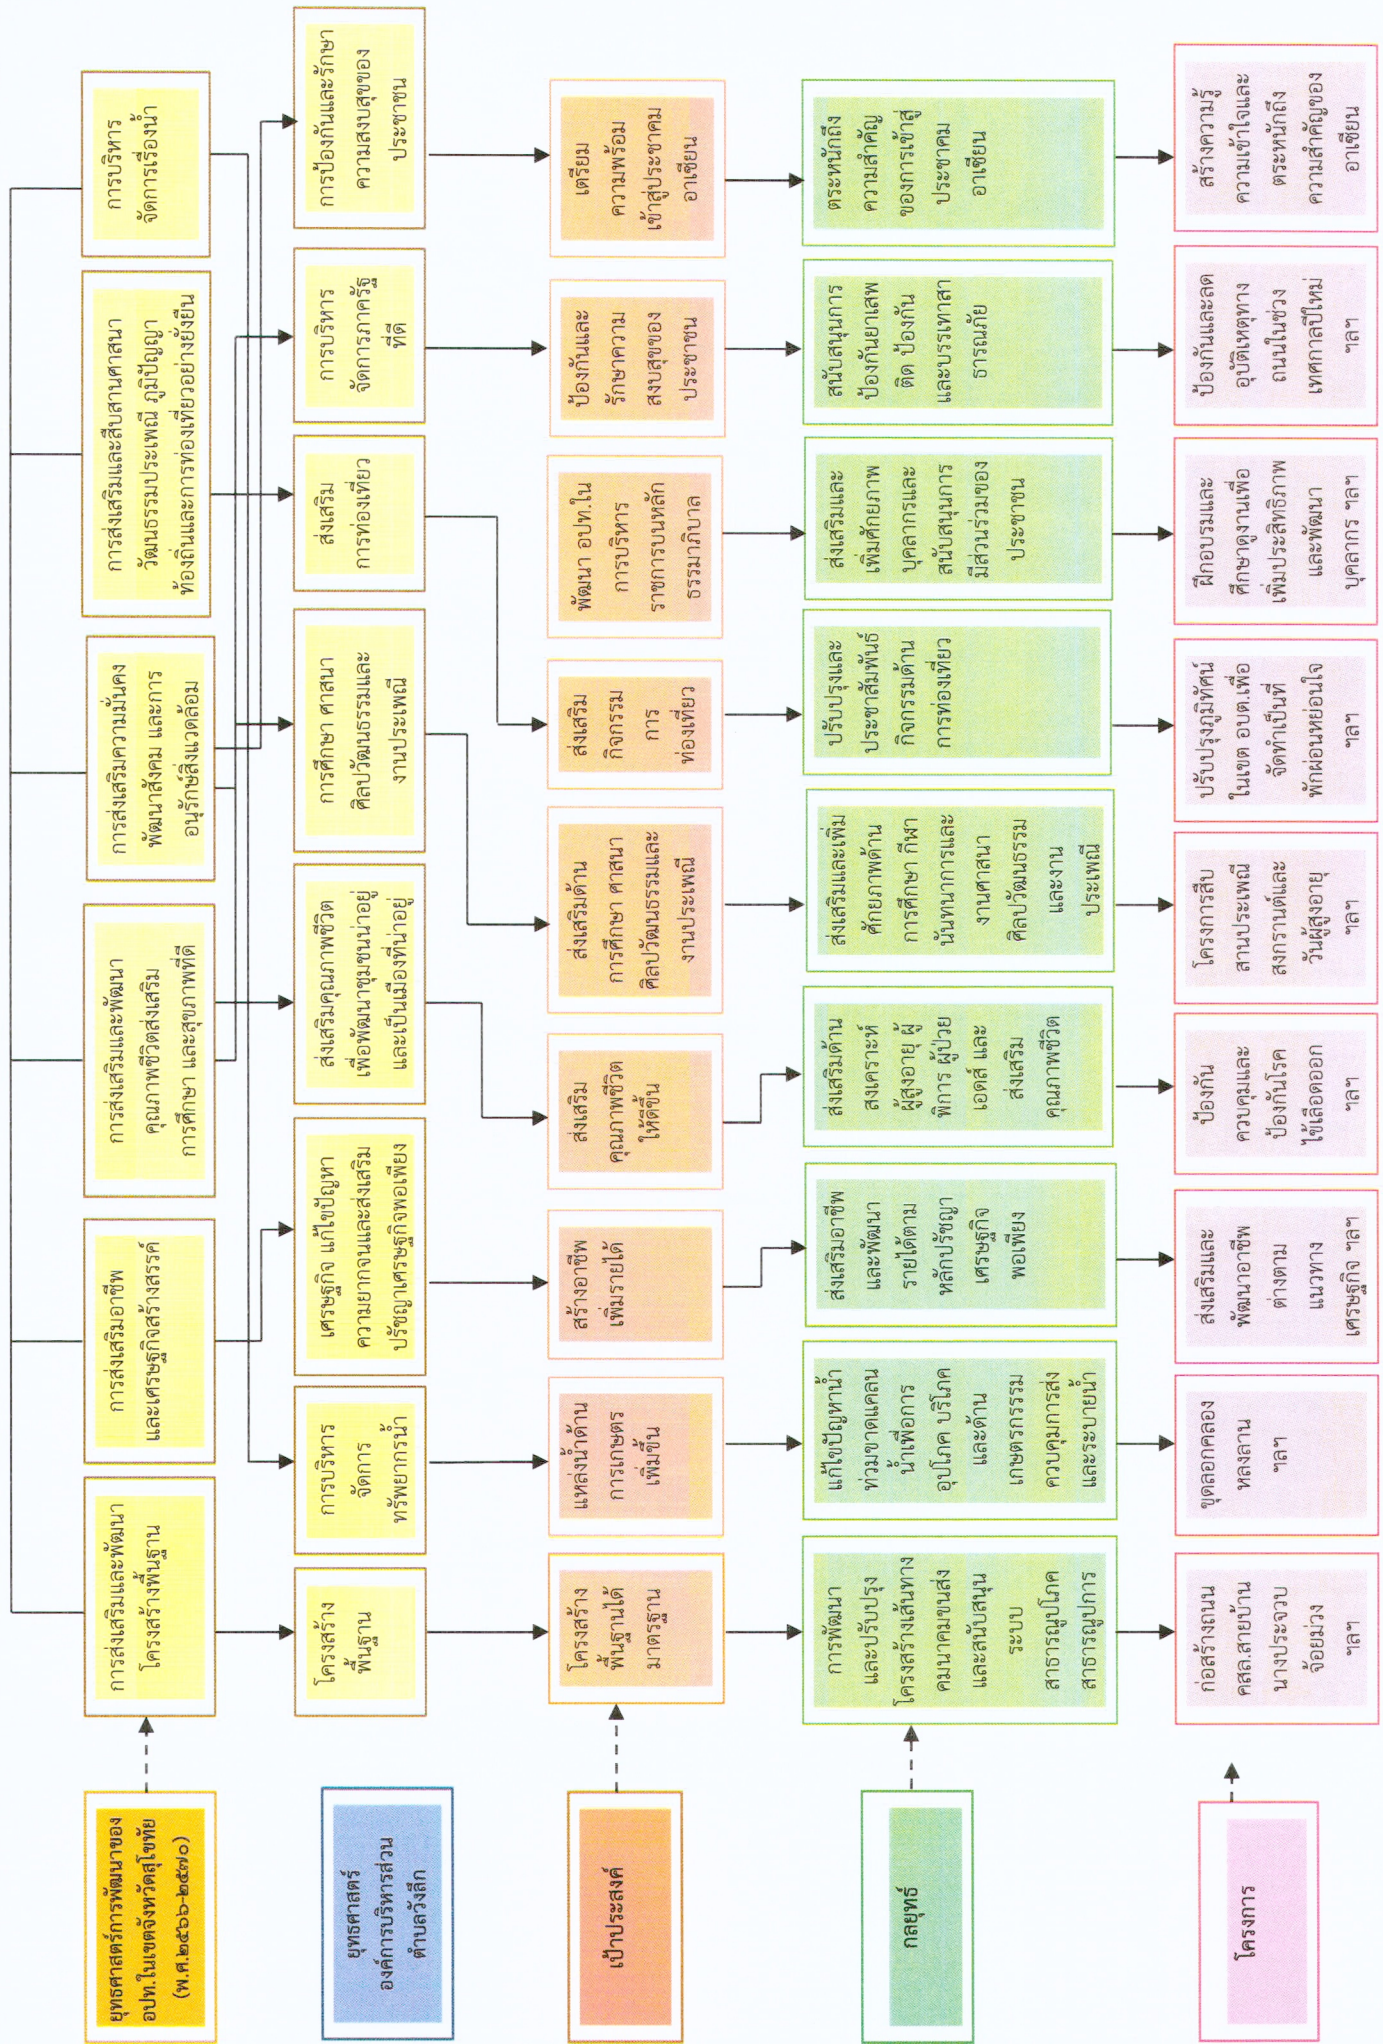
ยุทธศาสตร์การพัฒนาของ อปท.ในเขตจังหวัดสุโขทัย (พ.ศ.๒๕๖๖-๒๕๗๐)

ยุทธศาสตร์ องค์การบริหารส่วนตำบลวังลึก

เป้าประสงค์

กลยุทธ์

โครงการ

การส่งเสริมและพัฒนาโครงสร้างพื้นฐาน

การส่งเสริมอาชีพและเศรษฐกิจสร้างสรรค์

การส่งเสริมและพัฒนาคุณภาพชีวิตส่งเสริมการศึกษา และสุขภาพที่ดี

การส่งเสริมความมั่นคง พัฒนาสังคม และการอนุรักษ์สิ่งแวดล้อม

การส่งเสริมและสืบสานศาสนา วัฒนธรรมประเพณี ภูมิปัญญาท้องถิ่นและการท่องเที่ยวอย่างยั่งยืน

การบริหารจัดการเรื่องน้ำ

โครงสร้างพื้นฐาน

การบริหารจัดการทรัพยากรน้ำ

เศรษฐกิจ แก้ไขปัญหาความยากจนและส่งเสริมปรัชญาเศรษฐกิจพอเพียง

ส่งเสริมคุณภาพชีวิตเพื่อพัฒนาชุมชนน่าอยู่และเป็นเมืองที่น่าอยู่

การศึกษา ศาสนา ศิลปวัฒนธรรมและงานประเพณี

ส่งเสริมการท่องเที่ยว

การบริหารจัดการภาครัฐที่ดี

การป้องกันและรักษาความสงบสุขของประชาชน

โครงสร้างพื้นฐานได้มาตรฐาน

แหล่งน้ำด้านการเกษตรเพิ่มขึ้น

สร้างอาชีพเพิ่มรายได้

ส่งเสริมคุณภาพชีวิตให้ดีขึ้น

ส่งเสริมด้านการศึกษา ศาสนา ศิลปวัฒนธรรมและงานประเพณี

ส่งเสริมกิจกรรมการท่องเที่ยว

พัฒนา อปท.ในการบริหารราชการบนหลักธรรมาภิบาล

ป้องกันและรักษาความสงบสุขของประชาชน

เตรียมความพร้อมเข้าสู่ประชาคมอาเซียน

การพัฒนาและปรับปรุงโครงสร้างเส้นทางคมนาคมขนส่งและสนับสนุนระบบสาธารณูปโภคสาธารณูปการ

แก้ไขปัญหาน้ำท่วมขาดแคลนน้ำเพื่อการอุปโภค บริโภค และด้านเกษตรกรรม ควบคุมการส่งและระบายน้ำ

ส่งเสริมอาชีพและพัฒนารายได้ตามหลักปรัชญาเศรษฐกิจพอเพียง

ส่งเสริมด้านสังคมราชทะเบียน ผู้สูงอายุ ผู้พิการ ผู้ป่วยเอดส์ และส่งเสริมคุณภาพชีวิต

ส่งเสริมและเพิ่มศักยภาพด้านการศึกษา กีฬา นันทนาการและงานศาสนา ศิลปวัฒนธรรมและงานประเพณี

ปรับปรุงและประชาสัมพันธ์กิจกรรมด้านการท่องเที่ยว

ส่งเสริมและเพิ่มศักยภาพบุคลากรและสนับสนุนการมีส่วนร่วมของประชาชน

สนับสนุนการป้องกันยาเสพติด ป้องกันและบรรเทาสาธารณภัย

ตระหนักถึงความสำคัญของการเข้าสู่ประชาคมอาเซียน

ก่อสร้างถนน คสล.สายบ้านนางประจวบ จ้อยม่วง ฯลฯ

ขุดลอกคลองหนองลาน ฯลฯ

ส่งเสริมและพัฒนาอาชีพต่างตามแนวทางเศรษฐกิจ ฯลฯ

ป้องกันควบคุมและป้องกันโรคไข้เลือดออก ฯลฯ

โครงการสืบสานประเพณีสงกรานต์และวันผู้สูงอายุ ฯลฯ

ปรับปรุงภูมิทัศน์ในเขต อบต.เพื่อจัดทำเป็นที่พักผ่อนหย่อนใจ ฯลฯ

ฝึกอบรมและศึกษาดูงานเพื่อเพิ่มประสิทธิภาพและพัฒนาบุคลากร ฯลฯ

ป้องกันและลดอุบัติเหตุทางถนนในช่วงเทศกาลปีใหม่ ฯลฯ

สร้างความรู้ความเข้าใจและตระหนักถึงความสำคัญของอาเซียน